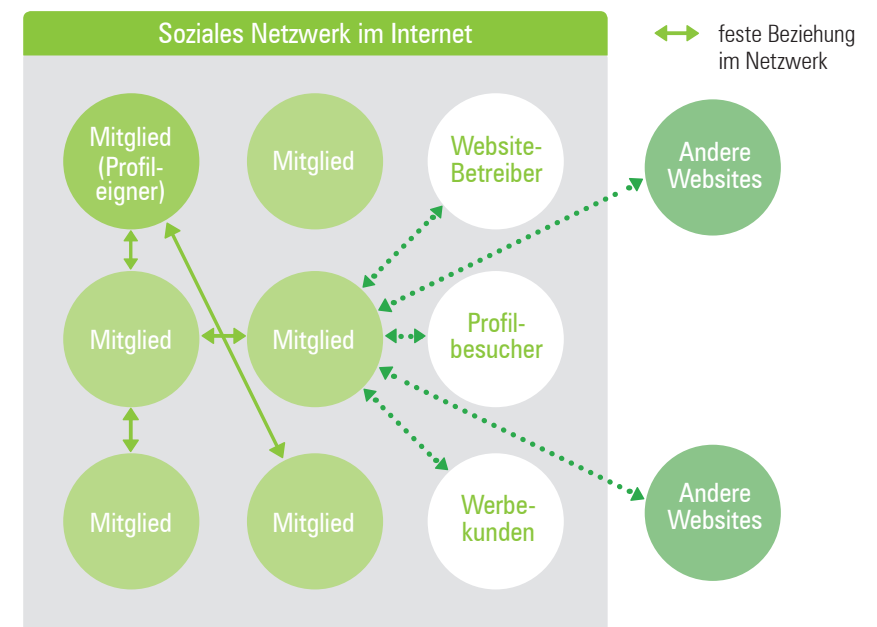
Soziales Netzwerk im Internet

feste Beziehung im Netzwerk

Mitglied (Profileigner)

Mitglied

Website-Betreiber

Andere Websites

Mitglied

Mitglied

Profilbesucher

Mitglied

Mitglied

Werbekunden

Andere Websites